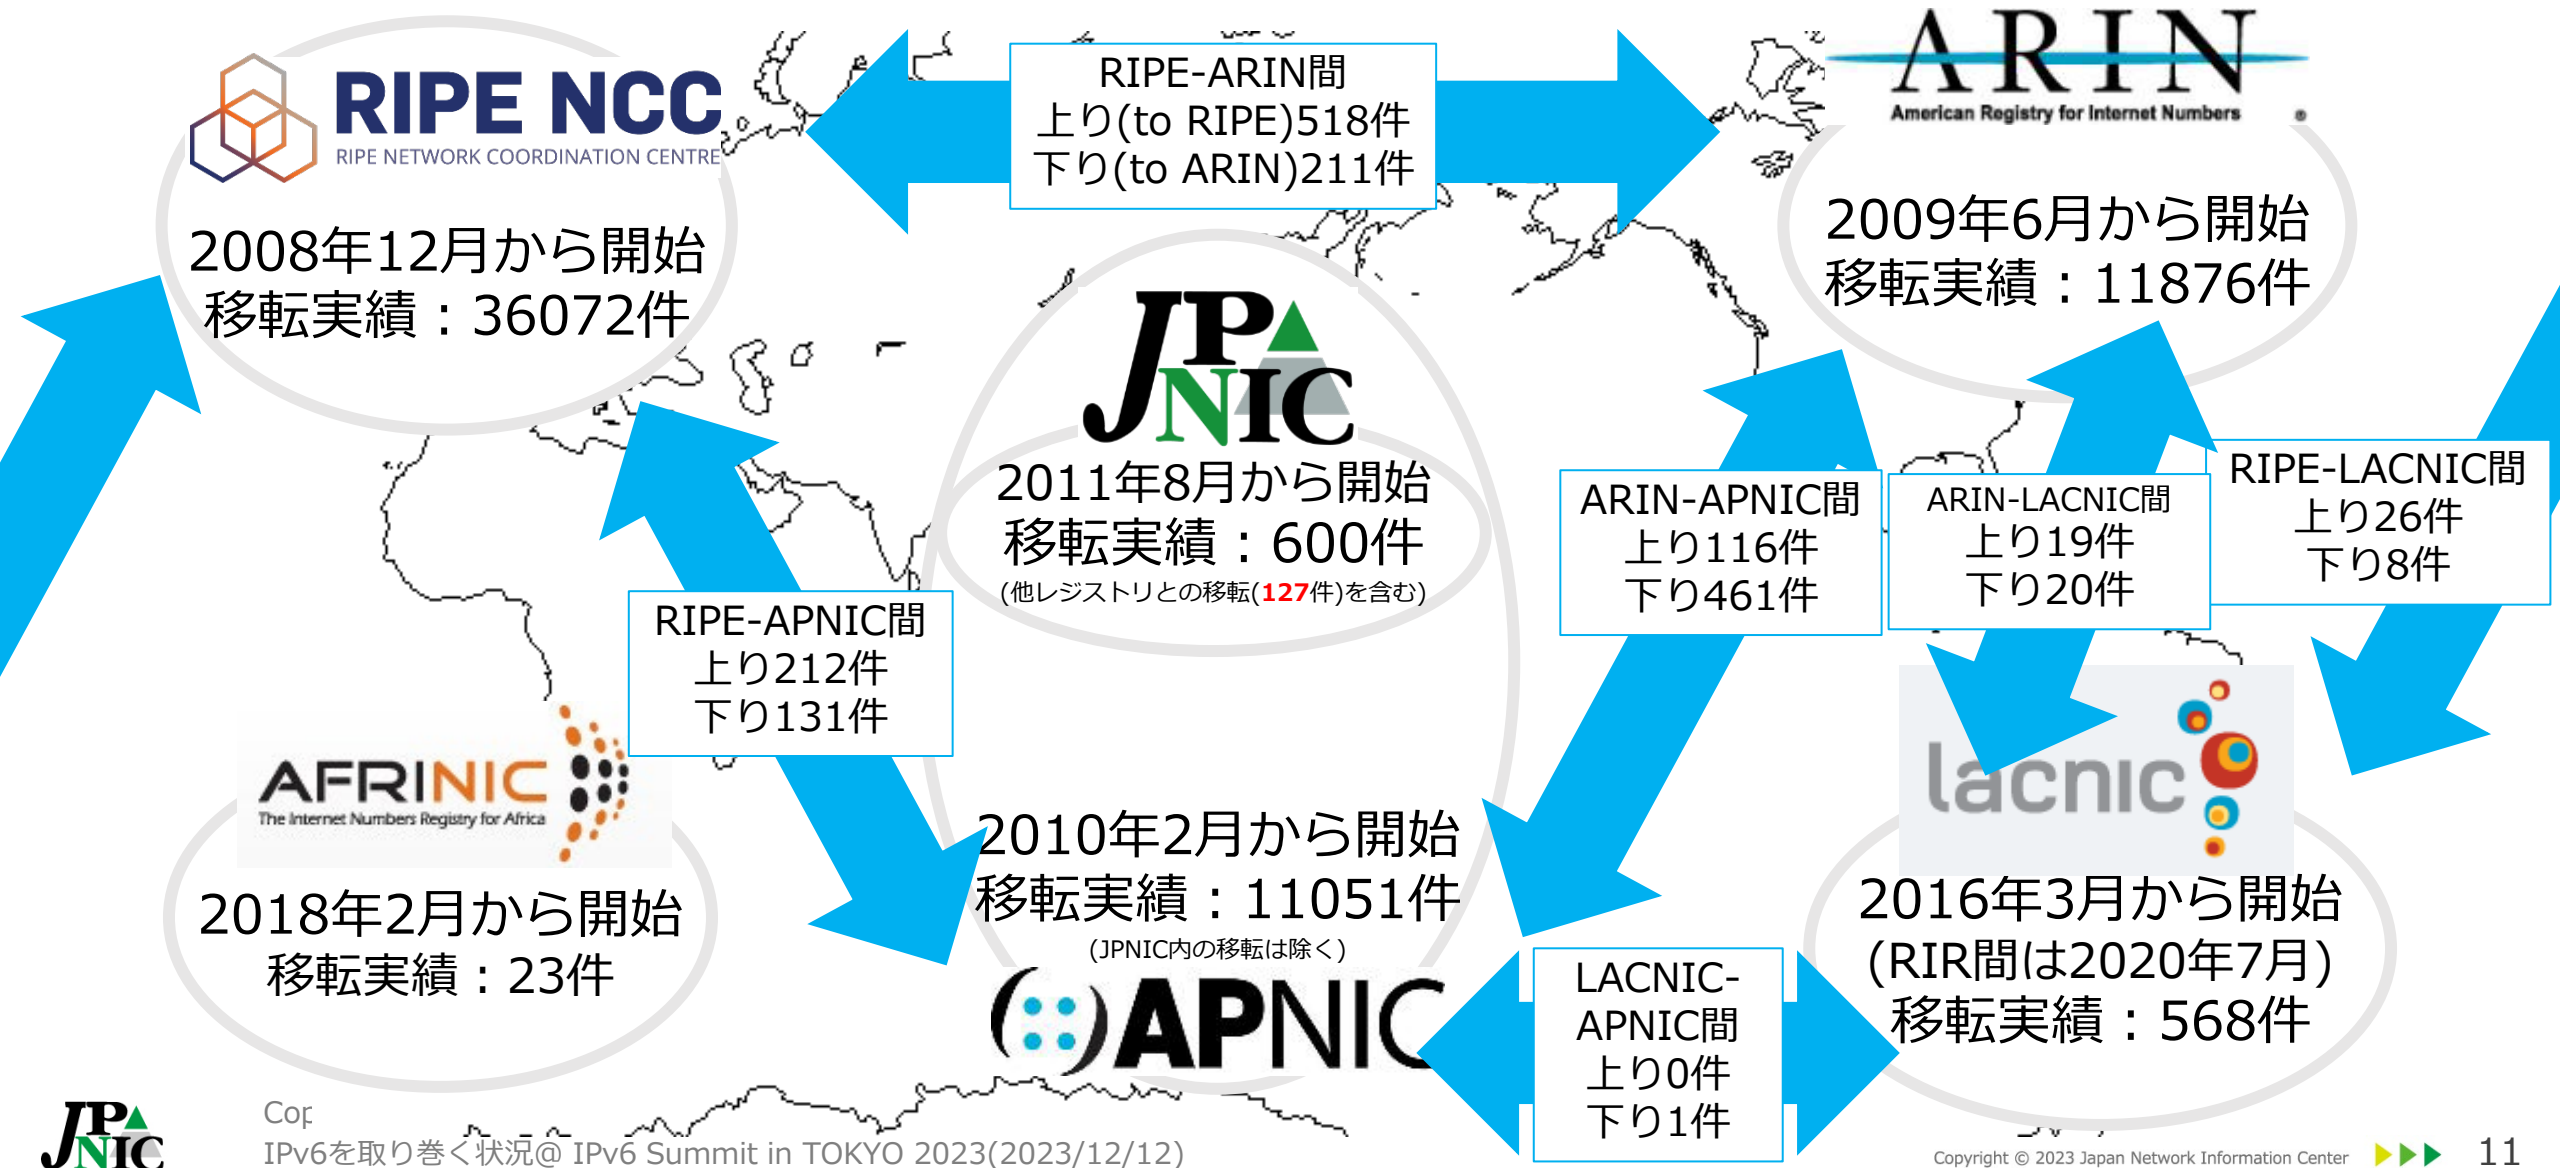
RIPE NCC
RIPE NETWORK COORDINATION CENTRE
2008年12月から開始
移転実績：36072件

RIPE-ARIN間
上り(to RIPE)518件
下り(to ARIN)211件

ARIN
American Registry for Internet Numbers
2009年6月から開始
移転実績：11876件

JPNIC
2011年8月から開始
移転実績：600件
(他レジストリとの移転(127件)を含む)

ARIN-APNIC間
上り116件
下り461件

ARIN-LACNIC間
上り19件
下り20件

RIPE-LACNIC間
上り26件
下り8件

RIPE-APNIC間
上り212件
下り131件

AFRINIC
The Internet Numbers Registry for Africa
2018年2月から開始
移転実績：23件

2010年2月から開始
移転実績：11051件
(JPNIC内の移転は除く)
APNIC

lacnic
2016年3月から開始
(RIR間は2020年7月)
移転実績：568件

LACNIC-APNIC間
上り0件
下り1件

JPNIC
Cop
IPv6を取り巻く状況@ IPv6 Summit in TOKYO 2023(2023/12/12)
Copyright © 2023 Japan Network Information Center
11